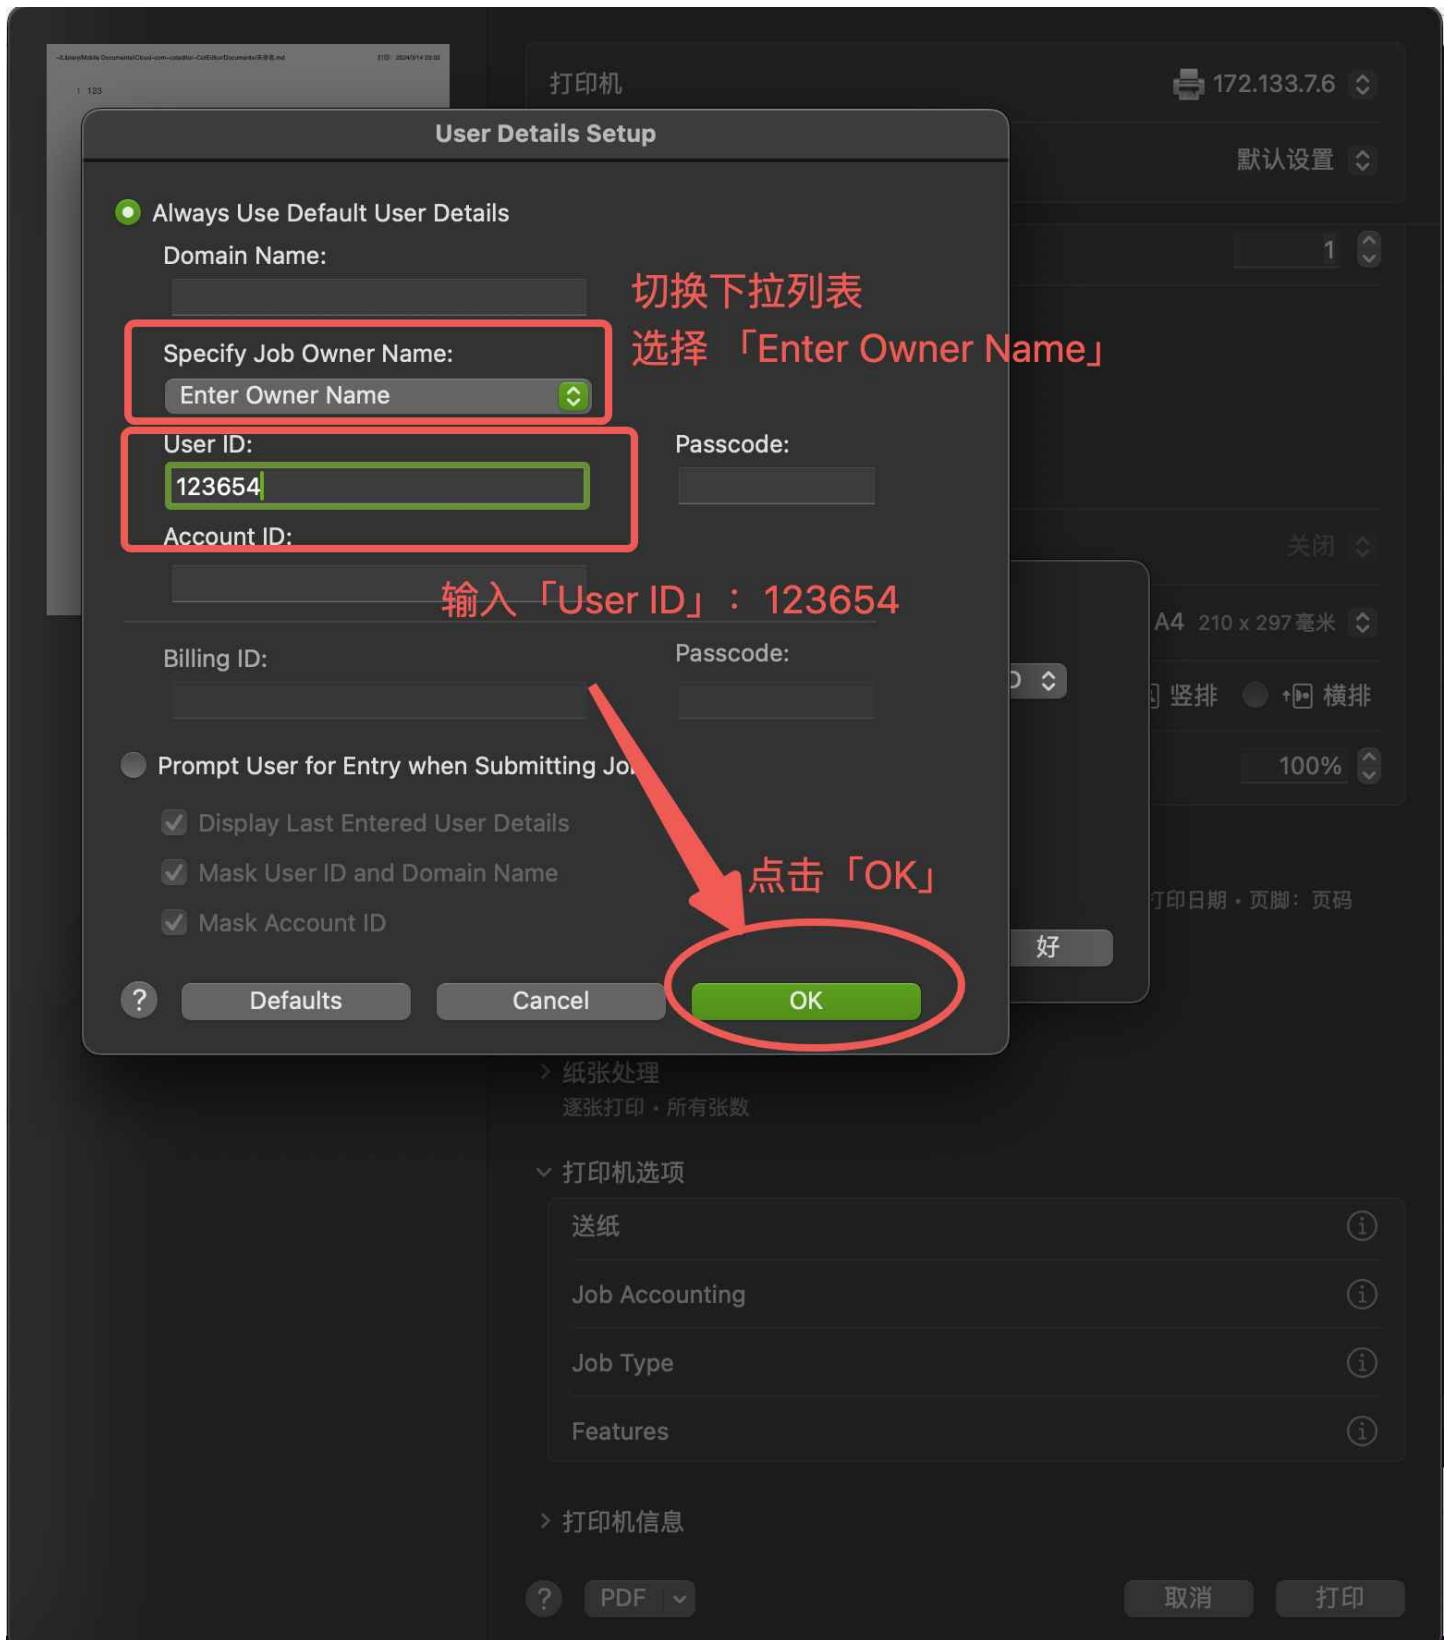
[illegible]

1 123

打印机

172.133.7.6

默认设置

1

User Details Setup

Always Use Default User Details

Domain Name:

切换下拉列表
选择 「Enter Owner Name」

Specify Job Owner Name:

Enter Owner Name

User ID:

123654

Passcode:

Account ID:

关闭

输入「User ID」：123654

A4 210 x 297毫米

竖排 横排

Billing ID:

Passcode:

100%

Prompt User for Entry when Submitting Jo

Display Last Entered User Details

Mask User ID and Domain Name

Mask Account ID

点击「OK」

打印日期・页脚：页码

好

?

Defaults

Cancel

OK

纸张处理
逐张打印・所有张数

打印机选项

送纸

Job Accounting

Job Type

Features

打印机信息

?

PDF

取消

打印